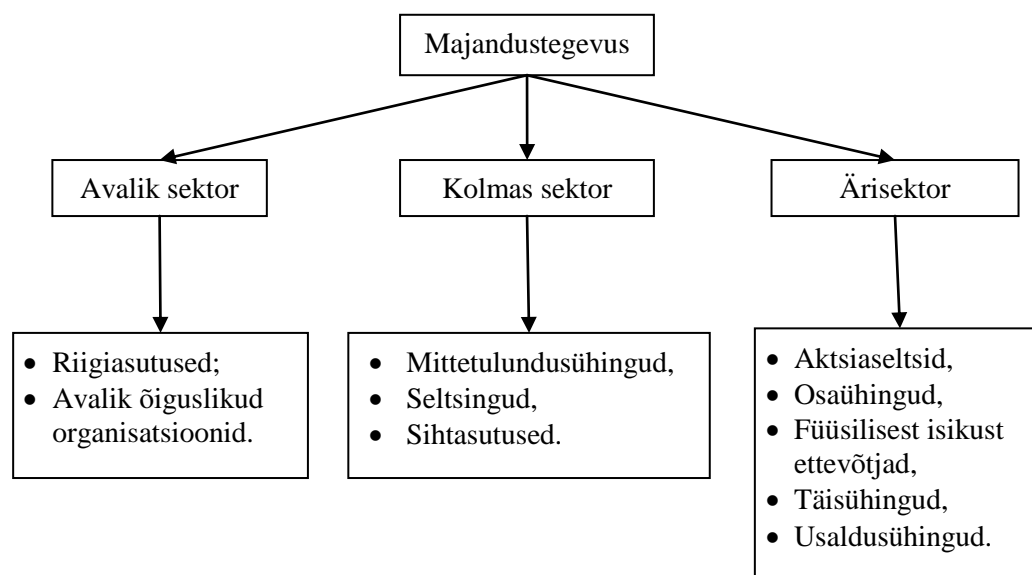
Majandustegevus

Avalik sektor

Kolmas sektor

Ärisektor

- Riigiasutused;
- Avalik õiguslikud organisatsioonid.

- Mittetulundusühingud,
- Seltsingud,
- Sihtasutused.

- Aktsiaseltsid,
- Osaühingud,
- Füüsilisest isikust ettevõtjad,
- Täisühingud,
- Usaldusühingud.